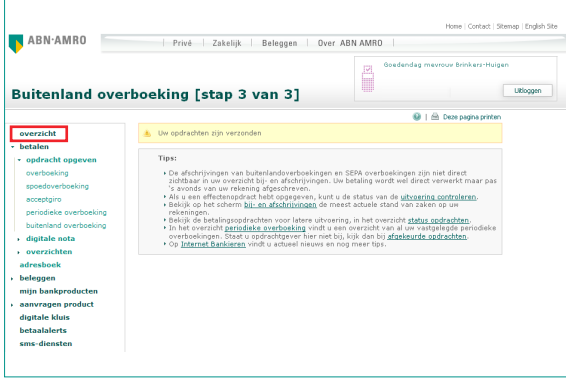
Home | Contact | Sitemap | English Site

ABN·AMRO

| Privé | Zakelijk | Beleggen | Over ABN AMRO |

Goedendag mevrouw Brinkers-Huigen

Uitloggen

Buitenland overboeking [stap 3 van 3]

| Deze pagina printen

overzicht
betalen
opdracht opgeven
overboeking
spoedoverboeking
acceptgiro
periodieke overboeking
buitenland overboeking
digitale nota
overzichten
adresboek
beleggen
mijn bankproducten
aanvragen product
digitale kluis
betaalalerts
sms-diensten

Uw opdrachten zijn verzonden

Tips:

De afschrijvingen van buitenlandoverboekingen en SEPA overboekingen zijn niet direct zichtbaar in uw overzicht bij- en afschrijvingen. Uw betaling wordt wel direct verwerkt maar pas 's avonds van uw rekening afgeschreven.
Als u een effectenopdracht hebt opgegeven, kunt u de status van de uitvoering controleren.
Bekijk op het scherm bij- en afschrijvingen de meest actuele stand van zaken op uw rekeningen.
Bekijk de betalingsopdrachten voor latere uitvoering, in het overzicht status opdrachten.
In het overzicht periodieke overboeking vindt u een overzicht van al uw vastgelegde periodieke overboekingen. Staat u opdrachtgever hier niet bij, kijk dan bij afgekeurde opdrachten.
Op Internet Bankieren vindt u actueel nieuws en nog meer tips.